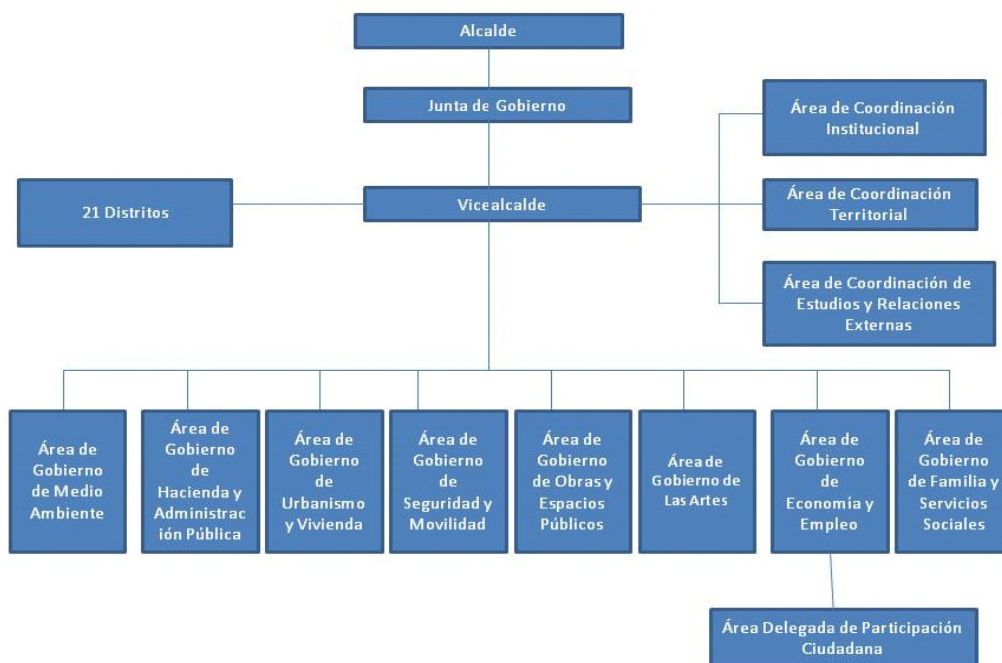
Alcalde

Junta de Gobierno

Área de Coordinación Institucional

21 Distritos

Vicealcalde

Área de Coordinación Territorial

Área de Coordinación de Estudios y Relaciones Externas

Área de Gobierno de Medio Ambiente

Área de Gobierno de Hacienda y Administración Pública

Área de Gobierno de Urbanismo y Vivienda

Área de Gobierno de Seguridad y Movilidad

Área de Gobierno de Obras y Espacios Públicos

Área de Gobierno de Las Artes

Área de Gobierno de Economía y Empleo

Área de Gobierno de Familia y Servicios Sociales

Área Delegada de Participación Ciudadana